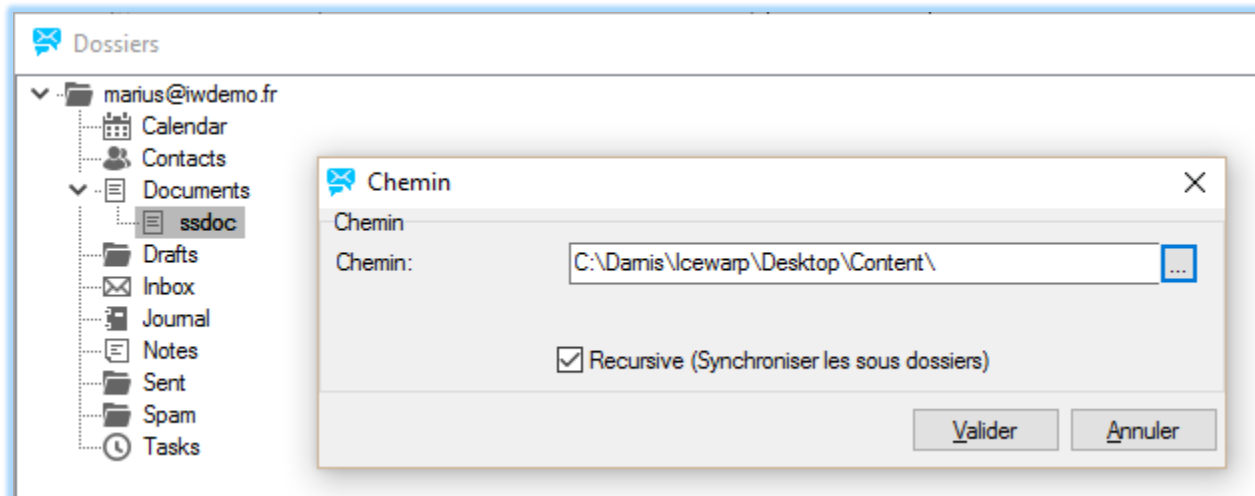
Dossiers

marius@iwdemo.fr
Calendar
Contacts
Documents
ssdoc
Drafts
Inbox
Journal
Notes
Sent
Spam
Tasks

Chemin
Chemin
Chemin:
C:\Damis\Icewarp\Desktop\Content\
...
Recursive (Synchroniser les sous dossiers)
Valider
Annuler